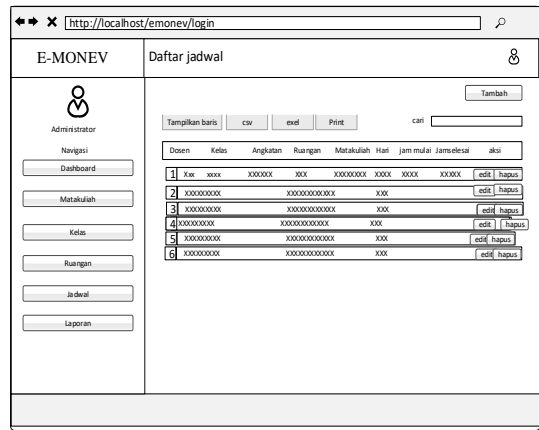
http://localhost/emonev/login

E-MONEV

Daftar jadwal

Administrator

Navigasi

Dashboard

Matakuliah

Kelas

Ruangan

Jadwal

Laporan

Tambah

Tampilkan baris | csv | exel | Print

cari

| Dosen | Kelas | Angkatan | Ruangan | Matakuliah | Hari | jam mulai | Jamselesai | aksi |
|---|---|---|---|---|---|---|---|---|
| 1 Xxx | xxxx | XXXXXX | XXX | XXXXXXXX | XXXX | XXXX | XXXXX | edit hapus |
| 2 XXXXXXXXX | | | XXXXXXXXXXX | | XXX | | | edit hapus |
| 3 XXXXXXXXX | | | XXXXXXXXXXX | | XXX | | | edit hapus |
| 4 XXXXXXXXX | | | XXXXXXXXXXX | | XXX | | | edit hapus |
| 5 XXXXXXXXX | | | XXXXXXXXXXX | | XXX | | | edit hapus |
| 6 XXXXXXXXX | | | XXXXXXXXXXX | | XXX | | | edit hapus |